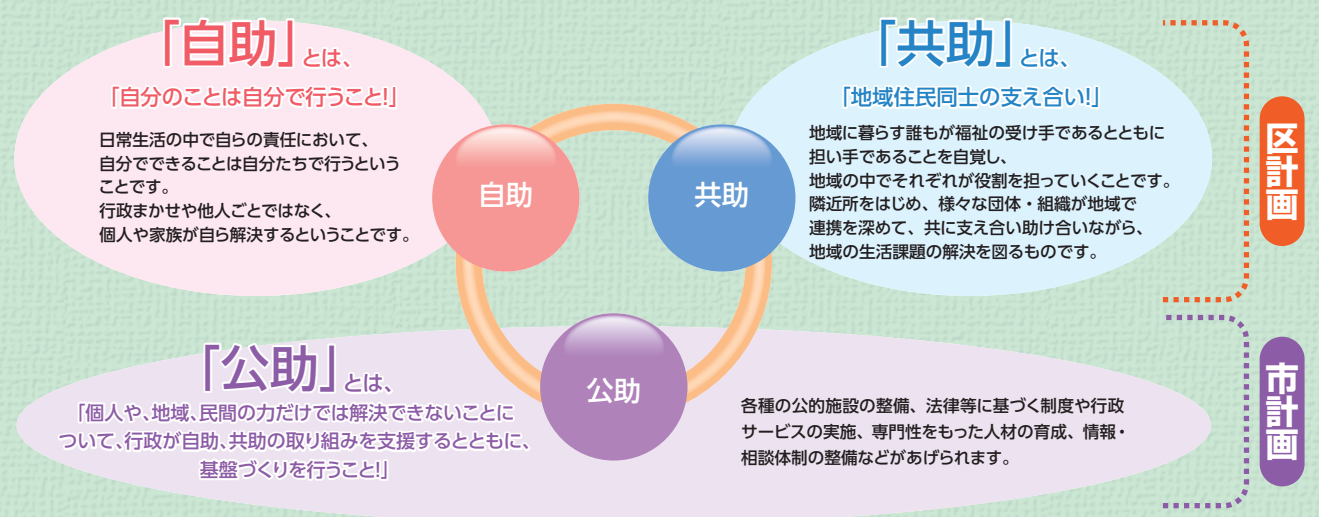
「自助」とは、

「自分のことは自分で行うこと!」

日常生活の中で自らの責任において、自分でできることは自分たちで行うということです。
行政まかせや他人ごとではなく、個人や家族が自ら解決するということです。

自助

共助

「共助」とは、

「地域住民同士の支え合い!」

地域に暮らす誰もが福祉の受け手であるとともに担い手であることを自覚し、
地域の中でそれぞれが役割を担っていくことです。
隣近所をはじめ、様々な団体・組織が地域で連携を深めて、共に支え合い助け合いながら、
地域の生活課題の解決を図るものです。

区計画

「公助」とは、

「個人や、地域、民間の力だけでは解決できないことについて、行政が自助、共助の取り組みを支援するとともに、基盤づくりを行うこと!」

公助

各種の公的施設の整備、法律等に基づく制度や行政サービスの実施、専門性をもった人材の育成、情報・相談体制の整備などがあげられます。

市計画